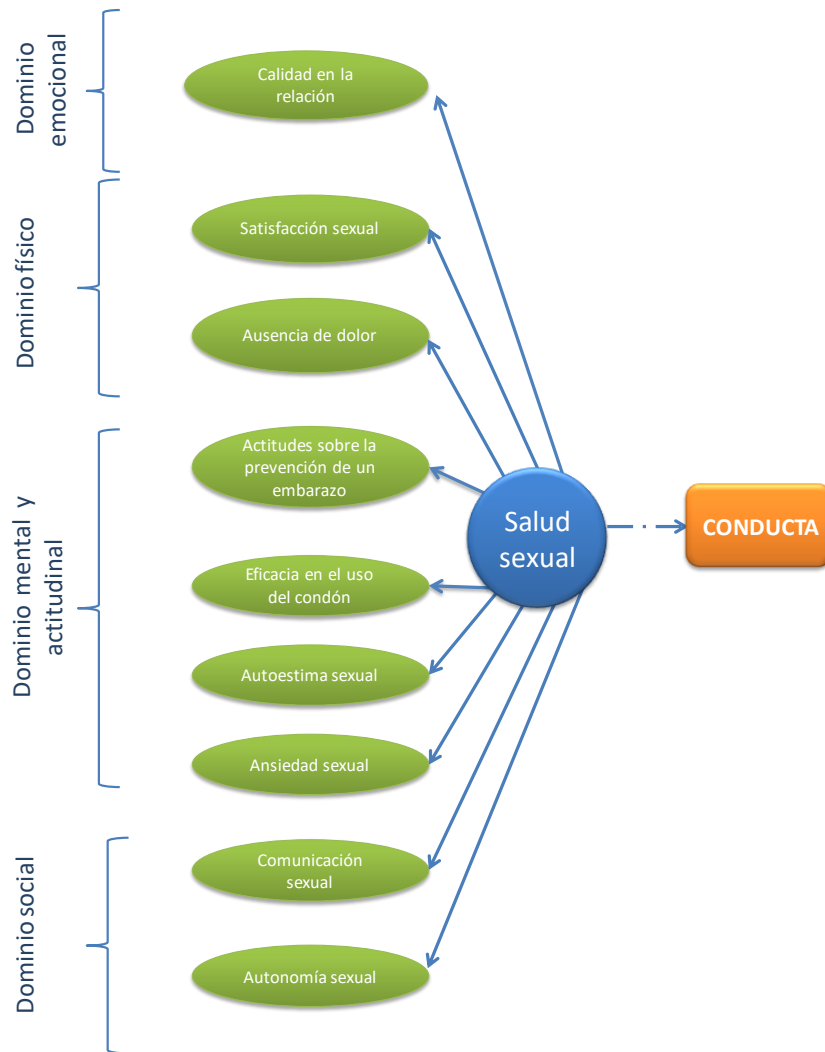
Dominio emocional

Calidad en la relación

Dominio físico

Satisfacción sexual

Ausencia de dolor

Dominio mental y actitudinal

Actitudes sobre la prevención de un embarazo

Eficacia en el uso del condón

Autoestima sexual

Ansiedad sexual

Dominio social

Comunicación sexual

Autonomía sexual

Salud sexual

CONDUCTA